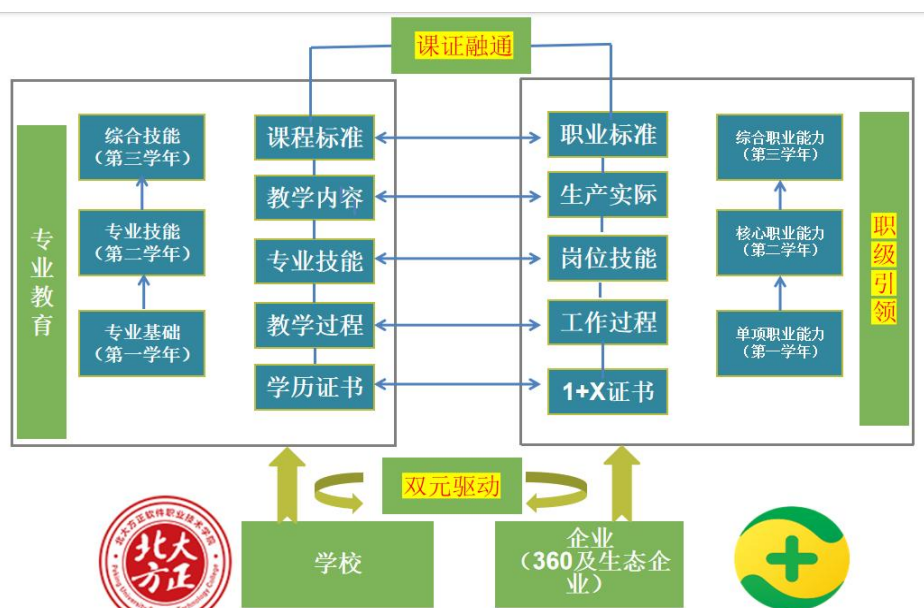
课证融通

专业教育

综合技能（第三学年）

专业技能（第二学年）

专业基础（第一学年）

课程标准

教学内容

专业技能

教学过程

学历证书

职业标准

生产实际

岗位技能

工作过程

1+X证书

综合职业能力（第三学年）

核心职业能力（第二学年）

单项职业能力（第一学年）

职级引领

双元驱动

北大方正软件职业技术学院

Peking University Founder Technology College

北大方正

学校

企业（360及生态企业）